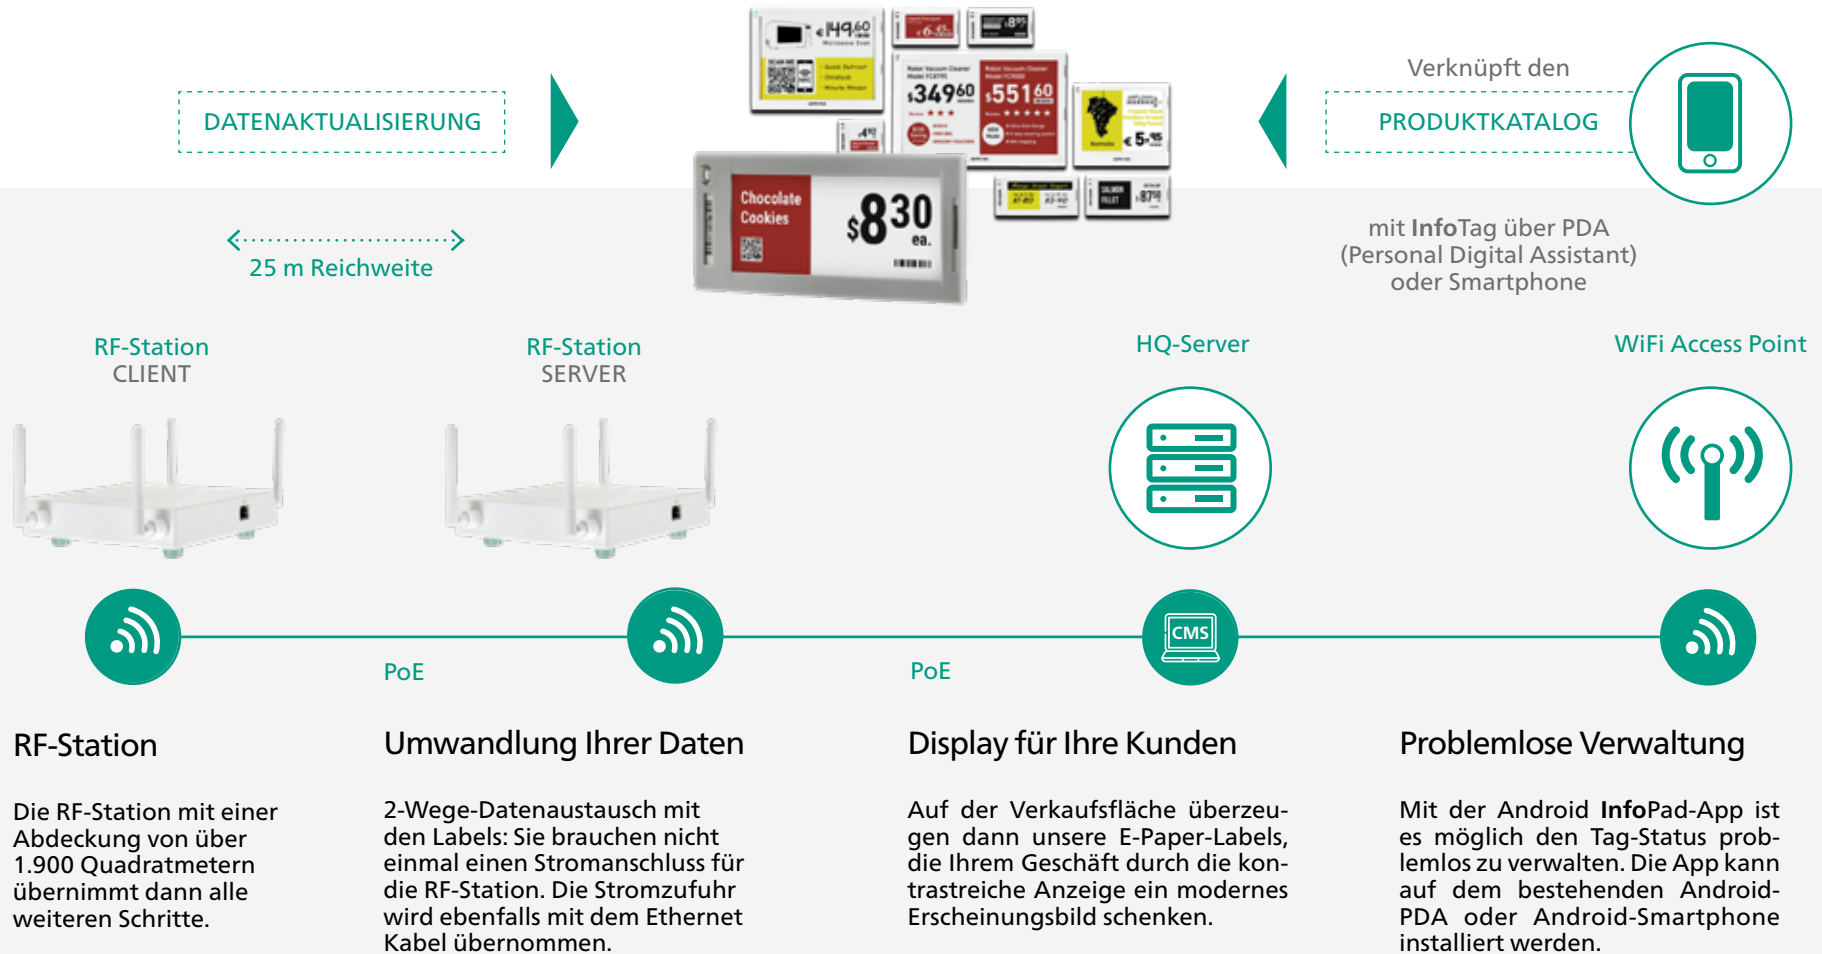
DATENAKTUALISIERUNG

Verknüpft den

PRODUKTKATALOG

mit InfoTag über PDA (Personal Digital Assistant) oder Smartphone

25 m Reichweite

Chocolate Cookies $8^{30}$ ea.

RF-Station
CLIENT

RF-Station
SERVER

HQ-Server

WiFi Access Point

CMS

PoE

PoE

RF-Station

Die RF-Station mit einer Abdeckung von über 1.900 Quadratmetern übernimmt dann alle weiteren Schritte.

Umwandlung Ihrer Daten

2-Wege-Datenaustausch mit den Labels: Sie brauchen nicht einmal einen Stromanschluss für die RF-Station. Die Stromzufuhr wird ebenfalls mit dem Ethernet Kabel übernommen.

Display für Ihre Kunden

Auf der Verkaufsfläche überzeugen dann unsere E-Paper-Labels, die Ihrem Geschäft durch die kontrastreiche Anzeige ein modernes Erscheinungsbild schenken.

Problemlose Verwaltung

Mit der Android InfoPad-App ist es möglich den Tag-Status problemlos zu verwalten. Die App kann auf dem bestehenden Android-PDA oder Android-Smartphone installiert werden.